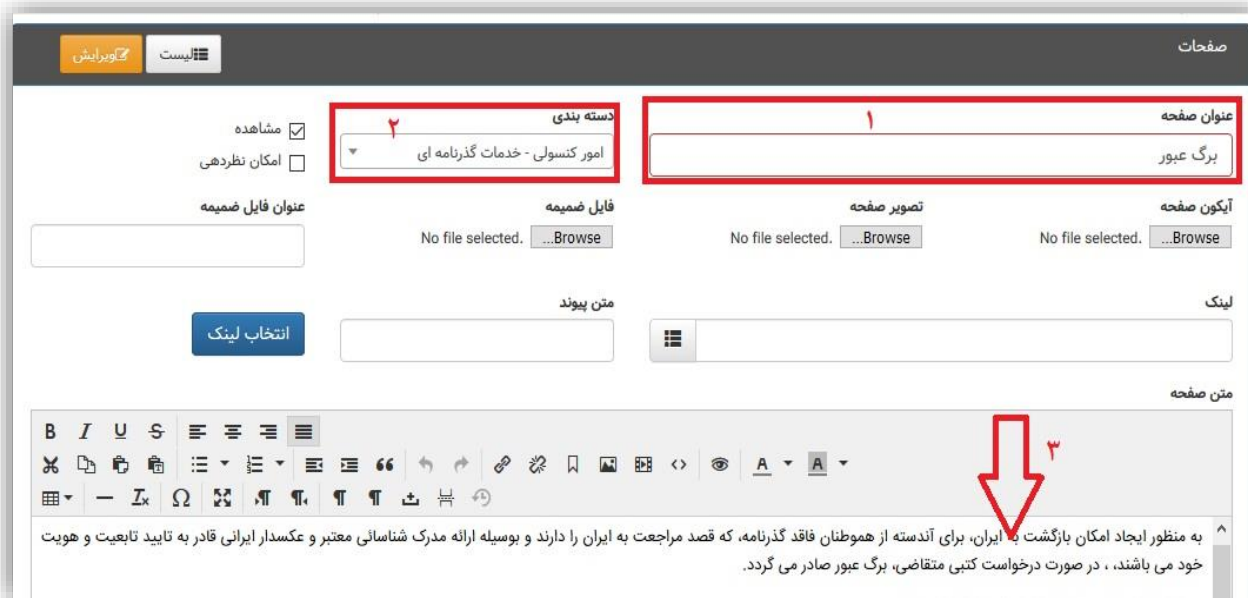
صفحات

لیست
ویرایش

عنوان صفحه
۱
برگ عبور

دسته بندی
۲
امور کنسولی - خدمات گذرنامه ای

مشاهده
امکان نظردهی

آیکون صفحه
Browse... No file selected.

تصویر صفحه
Browse... No file selected.

فایل ضمیمه
Browse... No file selected.

عنوان فایل ضمیمه

لینک

متن پیوند

انتخاب لینک

متن صفحه

B I U S
A A

۳

به منظور ایجاد امکان بازگشت به ایران، برای آندسته از هموطنان فاقد گذرنامه، که قصد مراجعت به ایران را دارند و بوسیله ارائه مدرک شناسائی معتبر و عکسدار ایرانی قادر به تایید تابعیت و هویت خود می باشند، ، در صورت درخواست کتبی متقاضی، برگ عبور صادر می گردد.